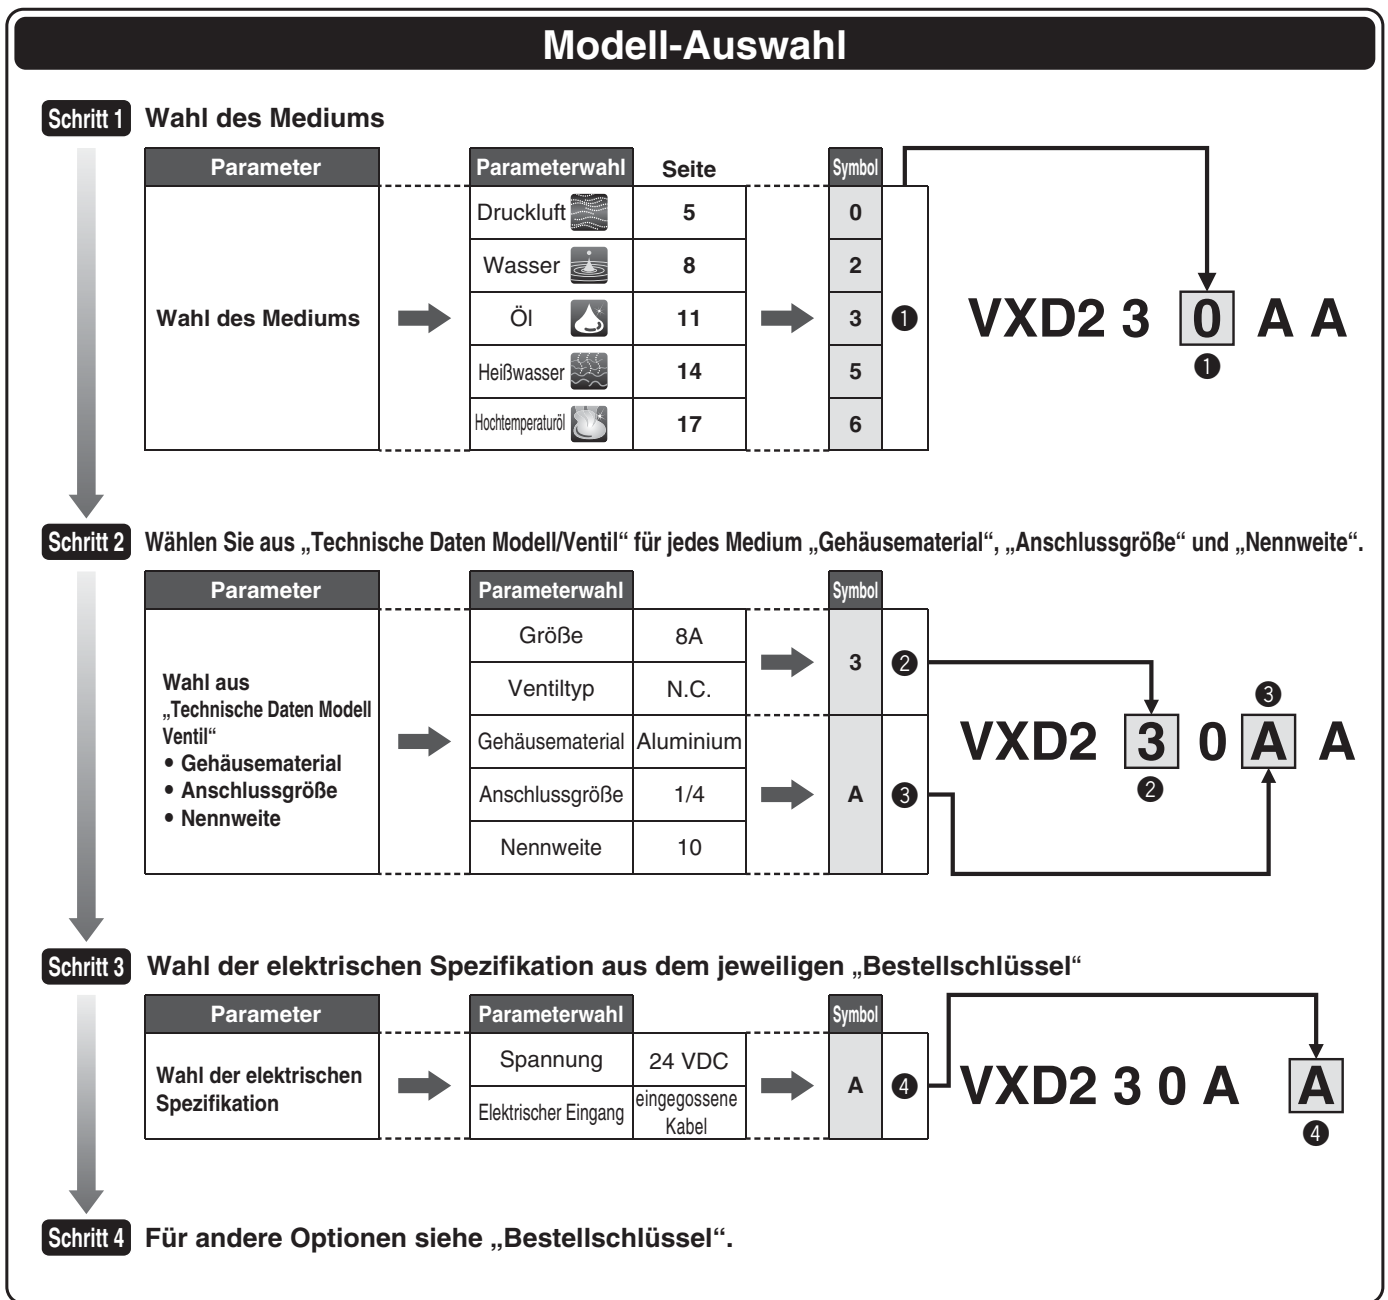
Modell-Auswahl

Schritt 1 Wahl des Mediums

| Parameter | Parameterwahl | Seite | Symbol | |
|---|---|---|---|---|
| Wahl des Mediums | Druckluft | 5 | 0 | ❶ |
| | Wasser | 8 | 2 | |
| | Öl | 11 | 3 | |
| | Heißwasser | 14 | 5 | |
| | Hochtemperaturöl | 17 | 6 | |

VXD2 3 0 A A
❶

Schritt 2 Wählen Sie aus „Technische Daten Modell/Ventil“ für jedes Medium „Gehäusematerial“, „Anschlussgröße“ und „Nennweite“.

| Parameter | Parameterwahl | | Symbol | |
|---|---|---|---|---|
| Wahl aus „Technische Daten Modell Ventil“ • Gehäusematerial • Anschlussgröße • Nennweite | Größe | 8A | 3 | ❷ |
| | Ventiltyp | N.C. | | |
| | Gehäusematerial | Aluminium | A | ❸ |
| | Anschlussgröße | 1/4 | | |
| | Nennweite | 10 | | |

❸
VXD2 3 0 A A
❷

Schritt 3 Wahl der elektrischen Spezifikation aus dem jeweiligen „Bestellschlüssel“

| Parameter | Parameterwahl | | Symbol | |
|---|---|---|---|---|
| Wahl der elektrischen Spezifikation | Spannung | 24 VDC | A | ❹ |
| | Elektrischer Eingang | eingegossene Kabel | | |

VXD2 3 0 A A
❹

Schritt 4 Für andere Optionen siehe „Bestellschlüssel“.